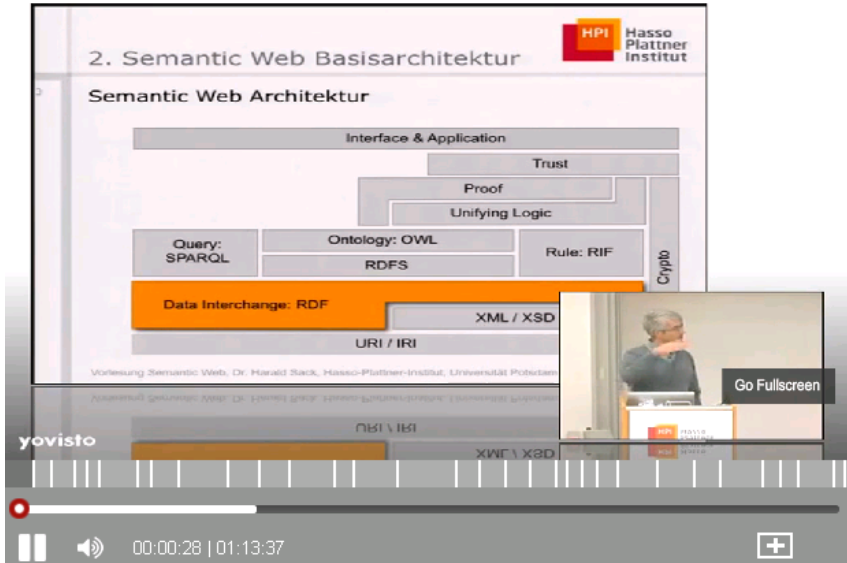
2. Semantic Web Basisarchitektur

HPI Hasso Plattner Institut

Semantic Web Architektur

Interface & Application

Trust

Proof

Unifying Logic

Query: SPARQL

Ontology: OWL

RDFS

Rule: RIF

Crypto

Data Interchange: RDF

XML / XSD

URI / IRI

Vorlesung Semantic Web, Dr. Harald Sack, Hasso-Plattner-Institut, Universität Potsdam

Go Fullscreen

yovisto

00:00:28 | 01:13:37